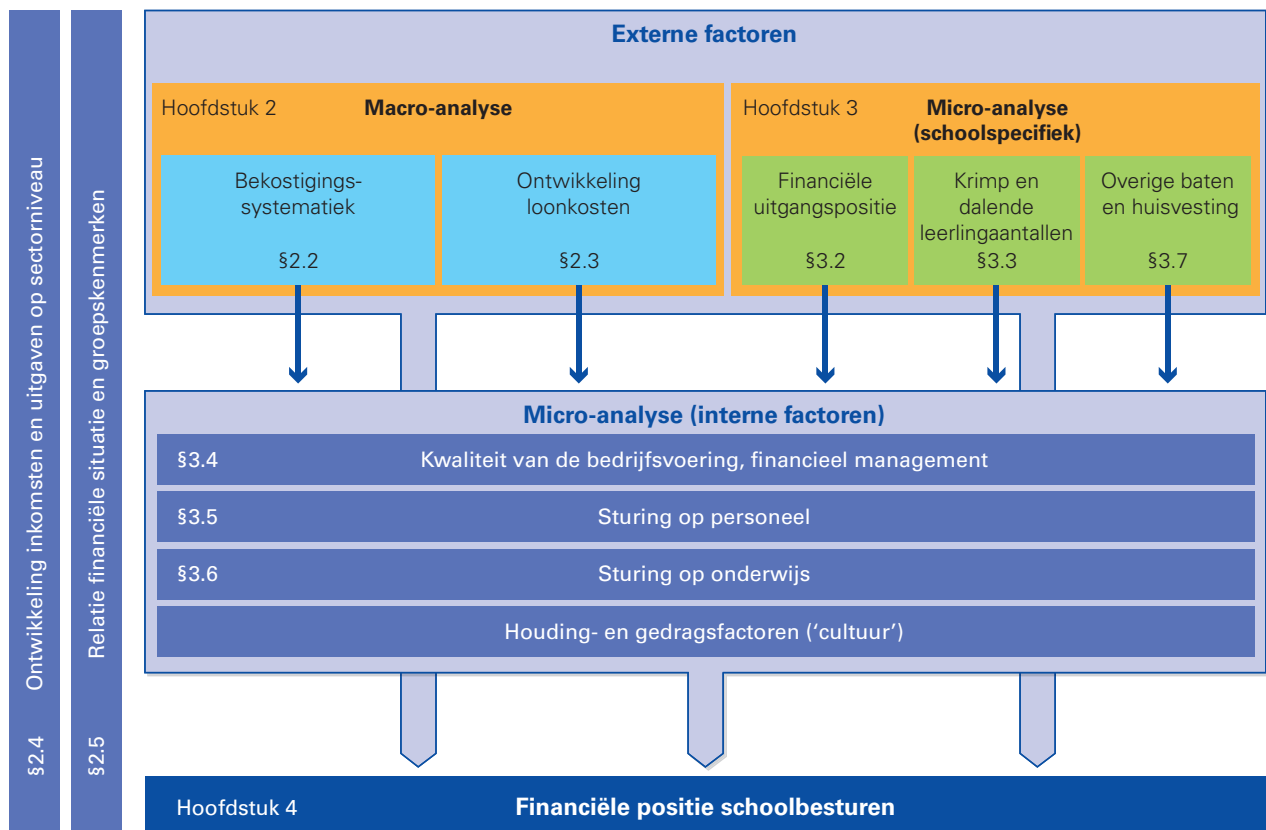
Ontwikkeling inkomsten en uitgaven op sectorniveau

§2.4

Relatie financiële situatie en groepskenmerken

§2.5

Externe factoren

Hoofdstuk 2 Macro-analyse

Bekostigingssystematiek

§2.2

Ontwikkeling loonkosten

§2.3

Hoofdstuk 3 Micro-analyse (schoolspecifiek)

Financiële uitgangspositie

§3.2

Krimp en dalende leerlingaantallen

§3.3

Overige baten en huisvesting

§3.7

Micro-analyse (interne factoren)

§3.4 Kwaliteit van de bedrijfsvoering, financieel management

§3.5 Sturing op personeel

§3.6 Sturing op onderwijs

Houding- en gedragsfactoren ('cultuur')

Hoofdstuk 4 Financiële positie schoolbesturen